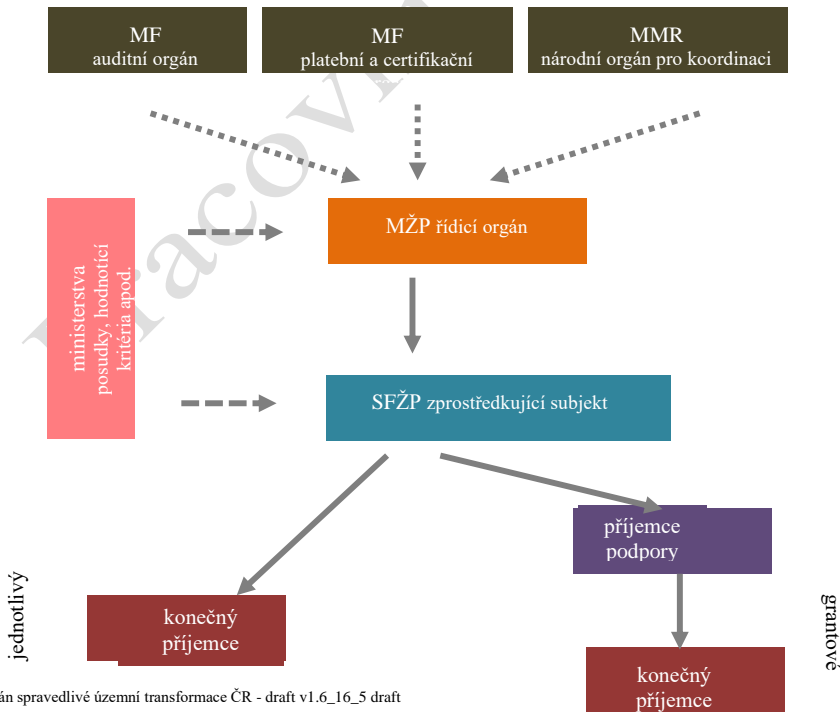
MF
auditní orgán

MF
platební a certifikační

MMR
národní orgán pro koordinaci

ministerstva
posudky, hodnoticí
kritéria apod.

MŽP řídicí orgán

SFŽP zprostředkující subjekt

příjemce
podpory

jednotlivý

konečný
příjemce

grantové

konečný
příjemce

án spravedlivé územní transformace ČR - draft v1.6_16_5 draft

Pracovní